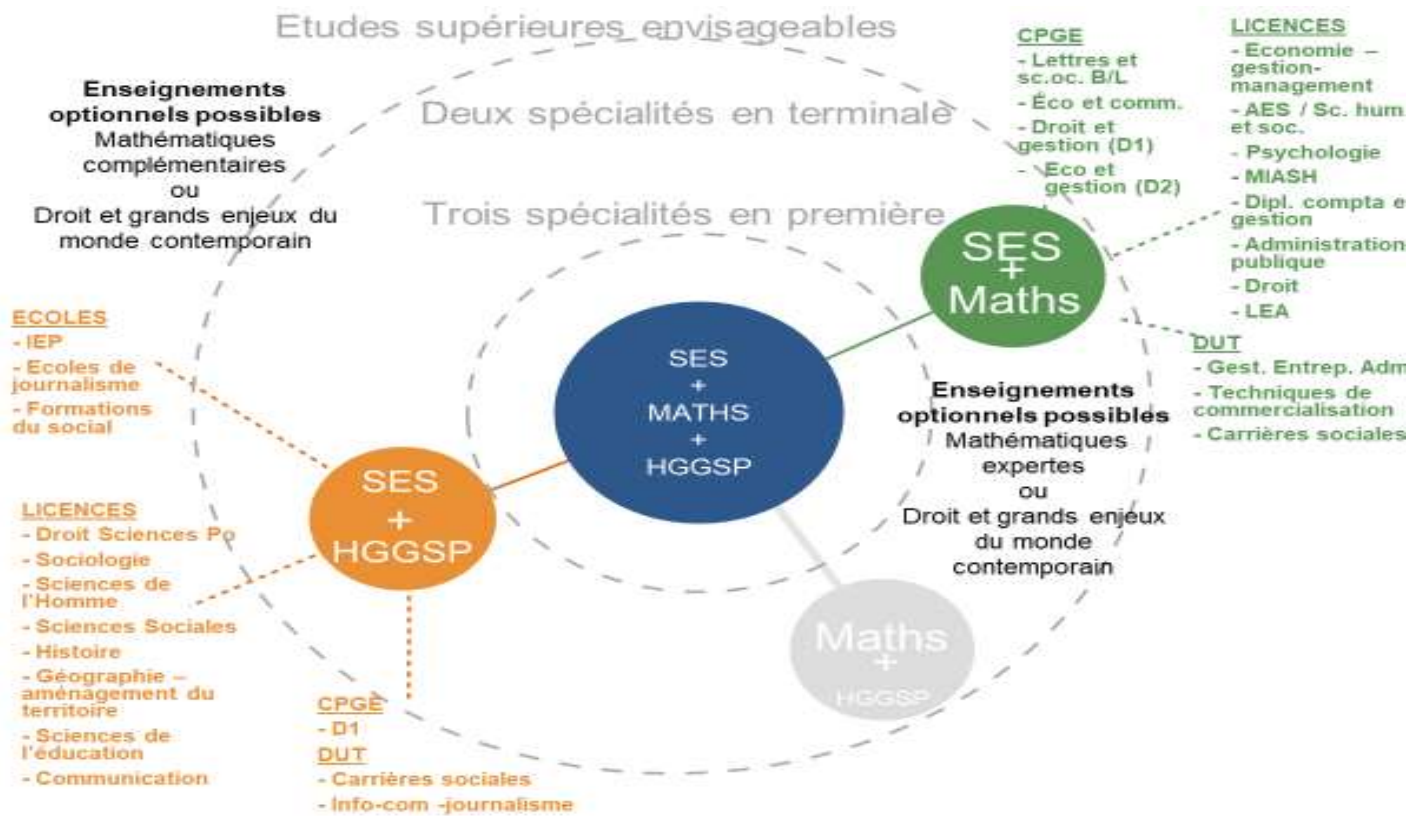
Etudes supérieures envisageables

Deux spécialités en terminale

Trois spécialités en première

Enseignements optionnels possibles
Mathématiques complémentaires
ou
Droit et grands enjeux du monde contemporain

CPGE
- Lettres et sc.oc. B/L
- Éco et comm.
- Droit et gestion (D1)
- Eco et gestion (D2)

LICENCES
- Economie – gestion-management
- AES / Sc. hum et soc.
- Psychologie
- MIASH
- Dipl. compta e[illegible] gestion
- Administration publique
- Droit
- LEA

SES + Maths

DUT
- Gest. Entrep. Adm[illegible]
- Techniques de commercialisation
- Carrières sociales

SES + MATHS + HGGSP

Enseignements optionnels possibles
Mathématiques expertes
ou
Droit et grands enjeux du monde contemporain

ECOLES
- IEP
- Ecoles de journalisme
- Formations du social

SES + HGGSP

LICENCES
- Droit Sciences Po
- Sociologie
- Sciences de l'Homme
- Sciences Sociales
- Histoire
- Géographie – aménagement du territoire
- Sciences de l'éducation
- Communication

CPGE
- D1
DUT
- Carrières sociales
- Info-com -journalisme

Maths + HGGSP